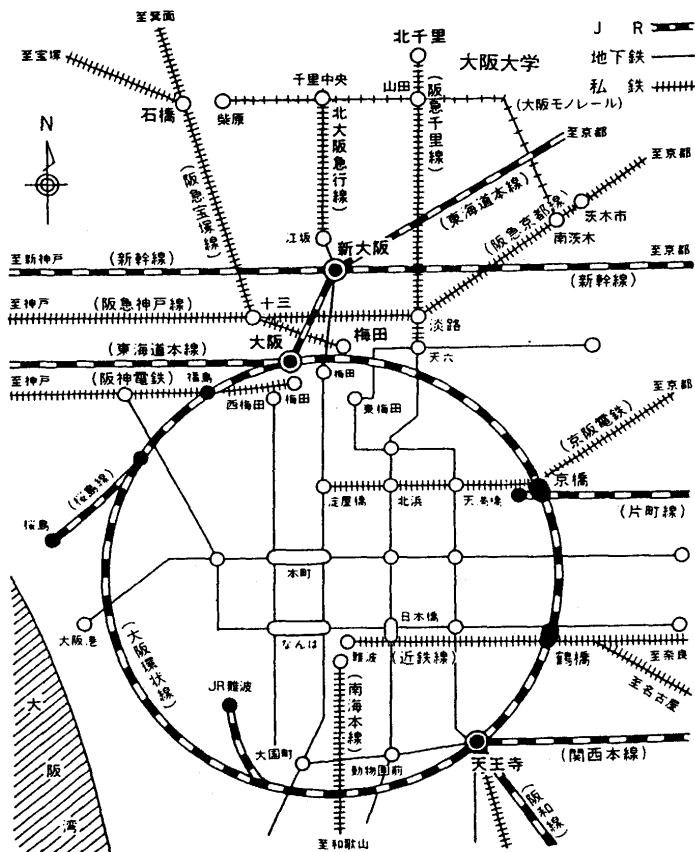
至箕面
至宝塚
石橋
(阪急宝塚線)
柴原
千里中央
北大阪急行線
北千里
山田
(阪急千里線)
大阪大学
J R
地下鉄
私鉄
(大阪モノレール)
至京都
至京都
(東海道本線)
(阪急京都線)
茨木市
南茨木
江坂
新大阪
至新神戸
(新幹線)
至京都
(新幹線)
至神戸
(阪急神戸線)
十三
淡路
至京都
(東海道本線)
大阪
梅田
天六
至神戸
(阪神電鉄)
福島
梅田
西梅田
梅田
東梅田
至京都
(京阪電鉄)
(桜島線)
京橋
桜島
淀屋橋
北浜
天満橋
(片町線)
本町
大阪港
日本橋
(大阪環状線)
なんば
難波
(近鉄線)
至奈良
鶴橋
至名古屋
JR難波
(南海本線)
大
阪
湾
大国町
動物園前
天王寺
(関西本線)
(阪和線)
至和歌山